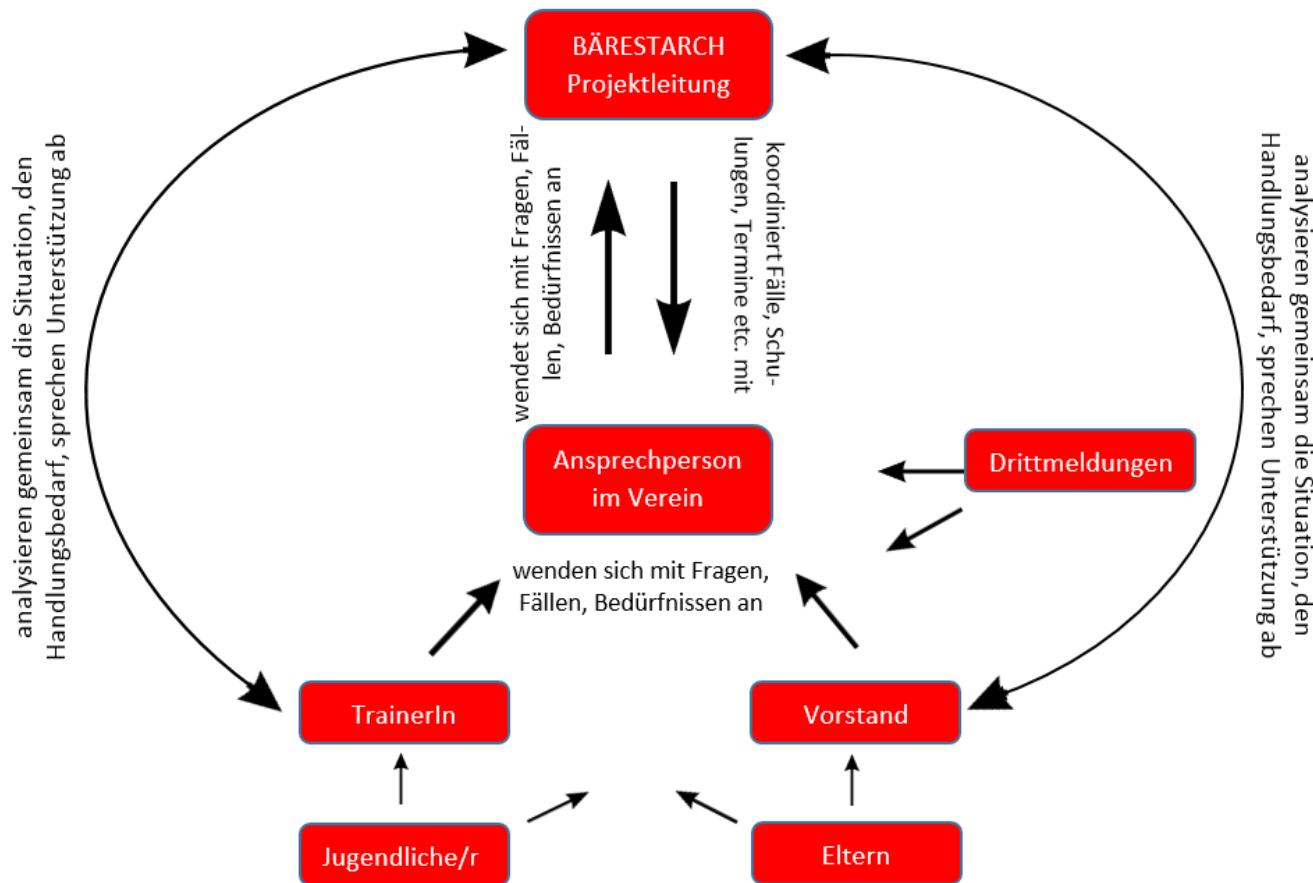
BÄRESTARCH
Projektleitung

analysieren gemeinsam die Situation, den Handlungsbedarf, sprechen Unterstützung ab

wendet sich mit Fragen, Fällen, Bedürfnissen an

koordiniert Fälle, Schulungen, Termine etc. mit

analysieren gemeinsam die Situation, den Handlungsbedarf, sprechen Unterstützung ab

Ansprechperson
im Verein

Drittmeldungen

wenden sich mit Fragen, Fällen, Bedürfnissen an

TrainerIn

Vorstand

Jugendliche/r

Eltern